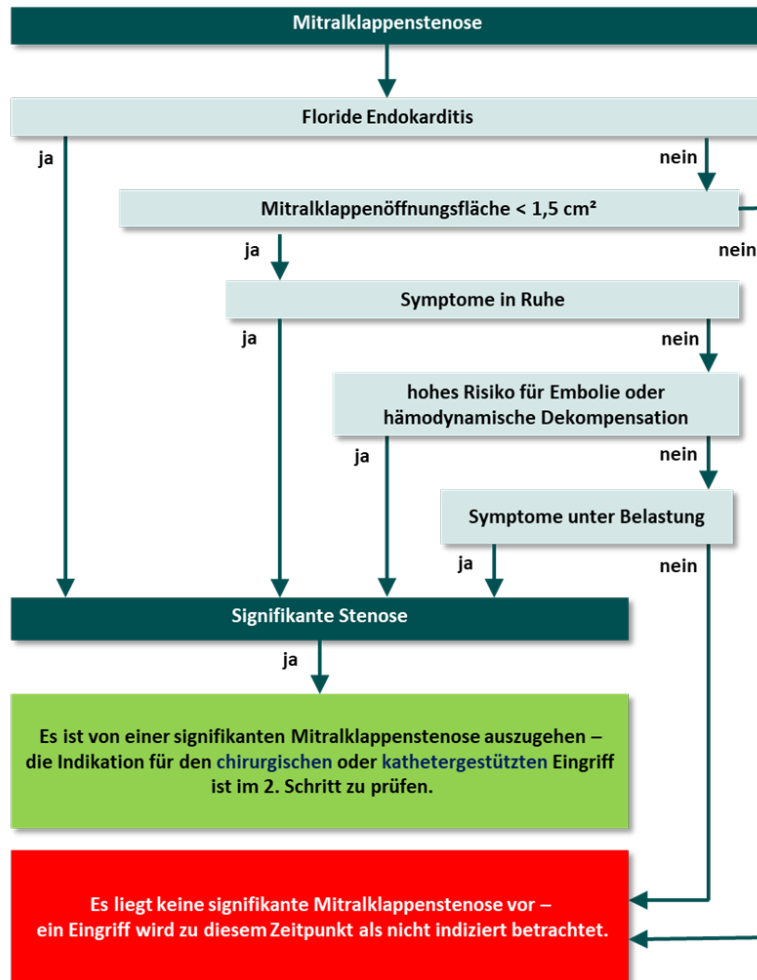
Mitralklappenstenose

Floride Endokarditis

ja

nein

Mitralklappenöffnungsfläche < 1,5 cm²

ja

nein

Symptome in Ruhe

ja

nein

hohes Risiko für Embolie oder hämodynamische Dekompensation

ja

nein

Symptome unter Belastung

ja

nein

Signifikante Stenose

ja

Es ist von einer signifikanten Mitralklappenstenose auszugehen – die Indikation für den chirurgischen oder kathetergestützten Eingriff ist im 2. Schritt zu prüfen.

Es liegt keine signifikante Mitralklappenstenose vor – ein Eingriff wird zu diesem Zeitpunkt als nicht indiziert betrachtet.